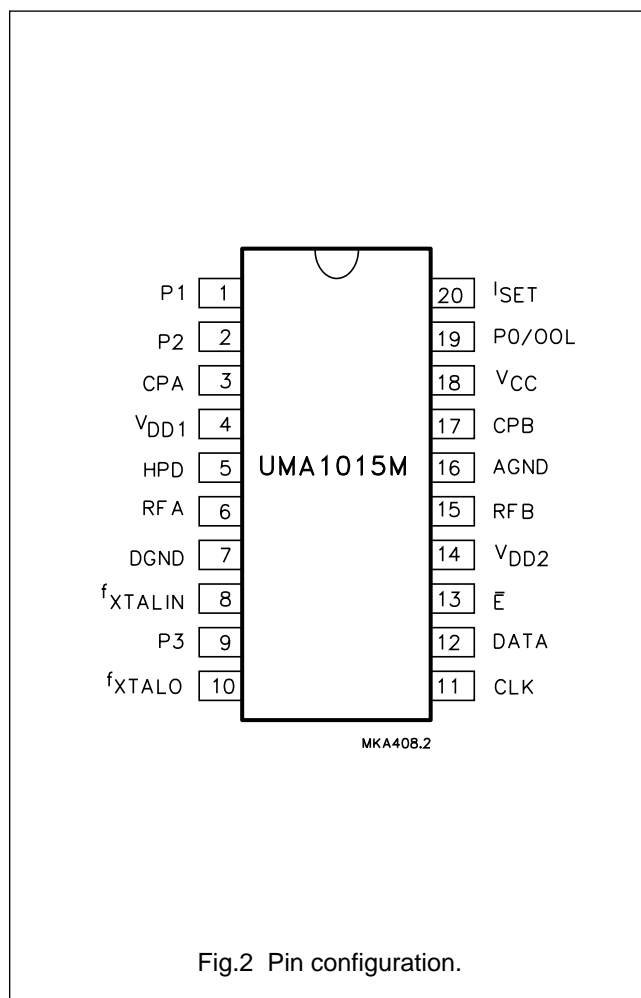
P1 1
P2 2
CPA 3
$V_{DD1}$ 4
HPD 5
RFA 6
DGND 7
$f_{XTALIN}$ 8
P3 9
$f_{XTALO}$ 10

UMA1015M

20 $I_{SET}$
19 P0/OOL
18 $V_{CC}$
17 CPB
16 AGND
15 RFB
14 $V_{DD2}$
13 $\bar{E}$
12 DATA
11 CLK

MKA408.2

Fig.2 Pin configuration.